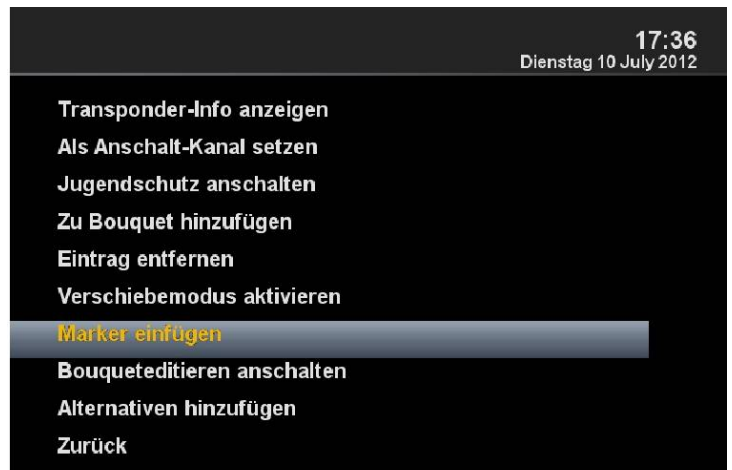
17:36
Dienstag 10 July 2012

Transponder-Info anzeigen
Als Anschalt-Kanal setzen
Jugendschutz anschalten
Zu Bouquet hinzufügen
Eintrag entfernen
Verschiebemodus aktivieren
Marker einfügen
Bouqueteditieren anschalten
Alternativen hinzufügen
Zurück